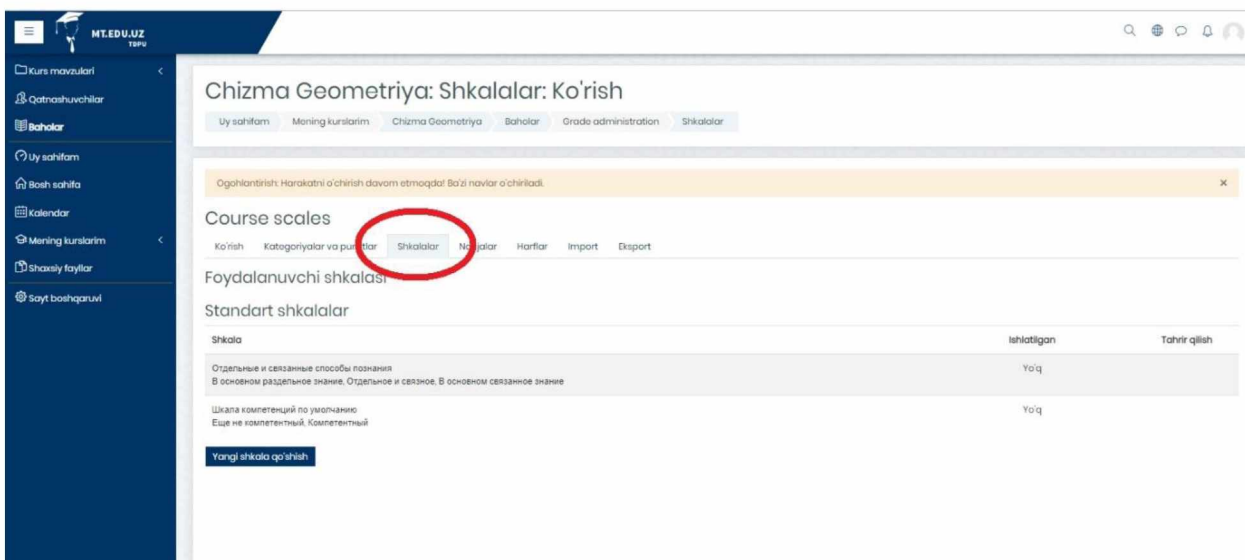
MT.EDU.UZ
TDPU

Kurs mavzulari
Qatnashuvchilar
Baholar
Uy sahifam
Bosh sahifa
Kalendar
Mening kurslarim
Shaxsiy fayllar
Sayt boshqaruvi

Chizma Geometriya: Shkalalar: Ko'rish

Uy sahifam
Mening kurslarim
Chizma Geometriya
Baholar
Grade administration
Shkalalar

Ogohlantirish: Harakatni o'chirish davom etmoqda! Ba'zi navlar o'chiriladi.
×

Course scales

Ko'rish
Kategoriyalar va pu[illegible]tlar
Shkalalar
N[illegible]jalar
Harflar
Import
Eksport

Foydalanuvchi shkalasi

Standart shkalalar

| Shkala | Ishlatilgan | Tahrir qilish |
|---|---|---|
| Отдельные и связанные способы познания В основном раздельное знание, Отдельное и связное, В основном связанное знание | Yo'q | |
| Шкала компетенций по умолчанию Еще не компетентный, Компетентный | Yo'q | |

Yangi shkala qo'shish